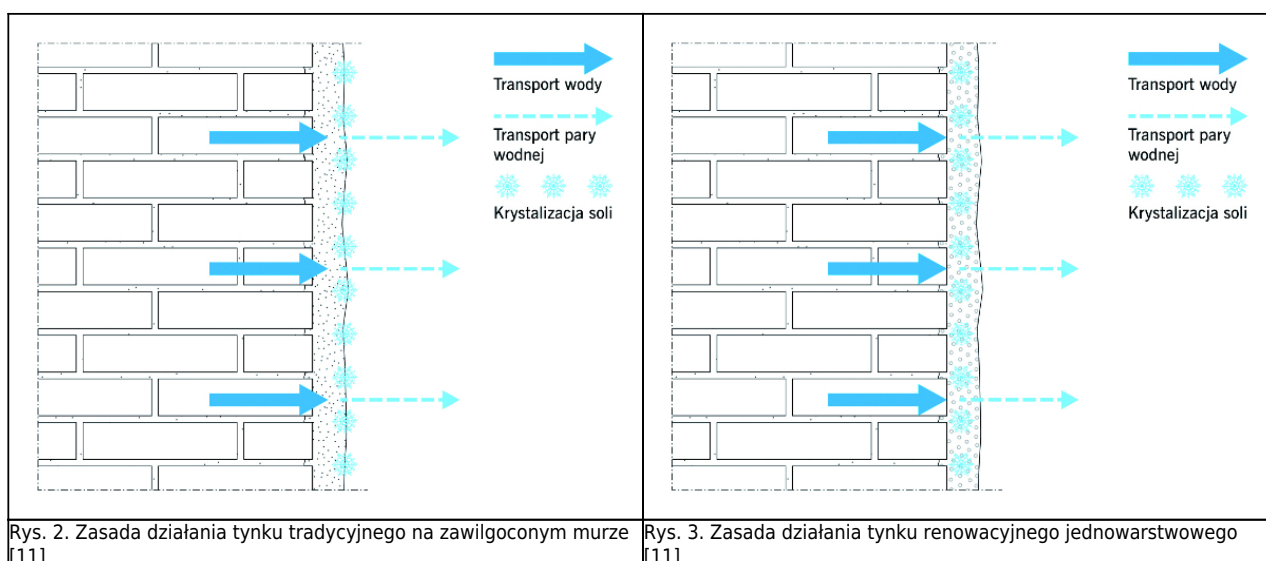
| Transport wody<br>Transport pary wodnej<br>Krystalizacja soli | Transport wody<br>Transport pary wodnej<br>Krystalizacja soli |
|---|---|
| Rys. 2. Zasada działania tynku tradycyjnego na zawilgoconym murze [11] | Rys. 3. Zasada działania tynku renowacyjnego jednowarstwowego [11] |